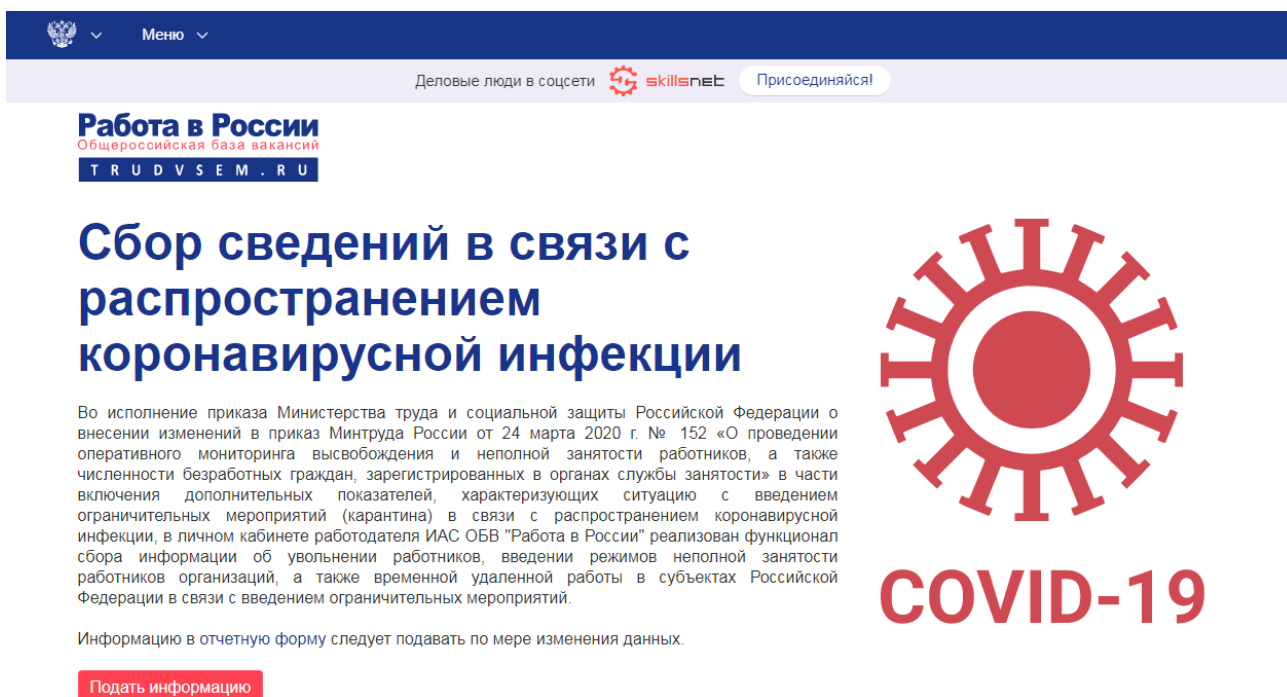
Меню

Деловые люди в соцсети skillsnet Присоединяйся!

Работа в России
Общероссийская база вакансий
TRUDVSEM.RU

Сбор сведений в связи с распространением коронавирусной инфекции

Во исполнение приказа Министерства труда и социальной защиты Российской Федерации о внесении изменений в приказ Минтруда России от 24 марта 2020 г. № 152 «О проведении оперативного мониторинга высвобождения и неполной занятости работников, а также численности безработных граждан, зарегистрированных в органах службы занятости» в части включения дополнительных показателей, характеризующих ситуацию с введением ограничительных мероприятий (карантина) в связи с распространением коронавирусной инфекции, в личном кабинете работодателя ИАС ОБВ "Работа в России" реализован функционал сбора информации об увольнении работников, введении режимов неполной занятости работников организаций, а также временной удаленной работы в субъектах Российской Федерации в связи с введением ограничительных мероприятий.

Информацию в отчетную форму следует подавать по мере изменения данных.

Подать информацию

COVID-19